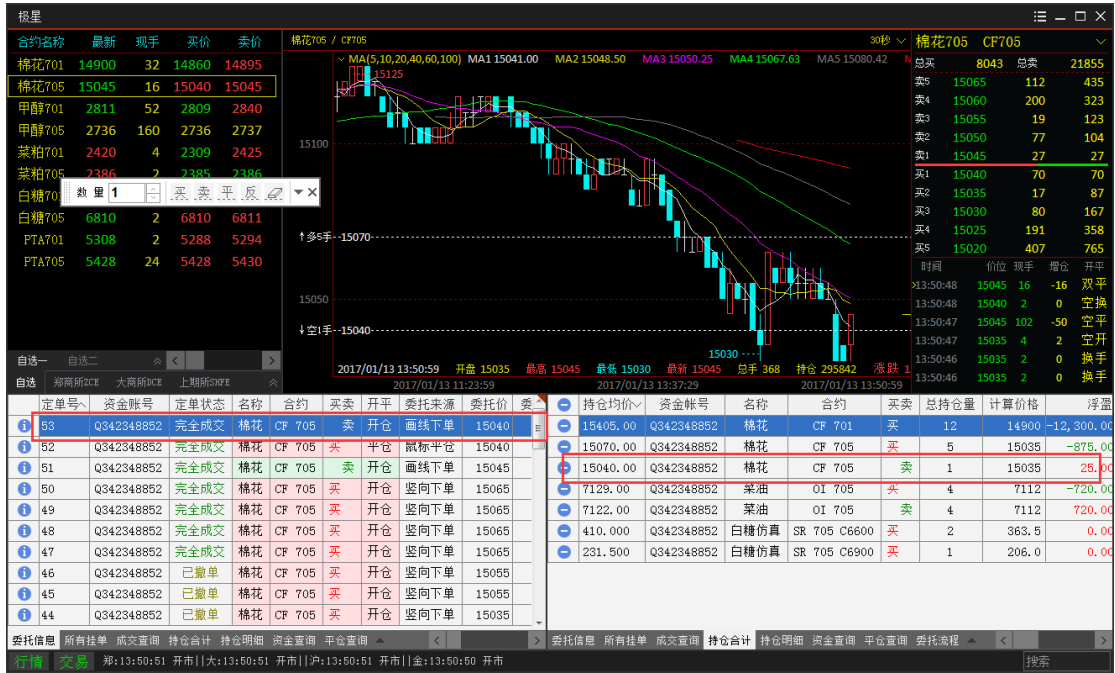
极星

| 合约名称 | 最新 | 现手 | 买价 | 卖价 |
|---|---|---|---|---|
| 棉花701 | 14900 | 32 | 14860 | 14895 |
| 棉花705 | 15045 | 16 | 15040 | 15045 |
| 甲醇701 | 2811 | 52 | 2809 | 2840 |
| 甲醇705 | 2736 | 160 | 2736 | 2737 |
| 菜粕701 | 2420 | 4 | 2309 | 2425 |
| 菜粕705 | 2386 | 2 | 2385 | 2386 |
| 白糖70 | | | | |
| 白糖705 | 6810 | 2 | 6810 | 6811 |
| PTA701 | 5308 | 2 | 5288 | 5294 |
| PTA705 | 5428 | 24 | 5428 | 5430 |

数量 1 买 卖 平 反

自选一 自选二
自选 郑商所ZCE 大商所DCE 上期所SHFE

棉花705 / CF705 30秒
MA(5,10,20,40,60,100) MA1 15041.00 MA2 15048.50 MA3 15050.25 MA4 15067.63 MA5 15080.42
15125
15100
↑多5手 15070
15050
↓空1手 15040
15030
2017/01/13 13:50:59 开盘 15035 最高 15045 最低 15030 最新 15045 总手 368 持仓 295842 涨跌 1
2017/01/13 11:23:59 2017/01/13 13:37:29 2017/01/13 13:50:59

棉花705 CF705
总买 8043 总卖 21855

| | | | |
|---|---|---|---|
| 卖5 | 15065 | 112 | 435 |
| 卖4 | 15060 | 200 | 323 |
| 卖3 | 15055 | 19 | 123 |
| 卖2 | 15050 | 77 | 104 |
| 卖1 | 15045 | 27 | 27 |
| 买1 | 15040 | 70 | 70 |
| 买2 | 15035 | 17 | 87 |
| 买3 | 15030 | 80 | 167 |
| 买4 | 15025 | 191 | 358 |
| 买5 | 15020 | 407 | 765 |

| 时间 | 价位 | 现手 | 增仓 | 开平 |
|---|---|---|---|---|
| 13:50:48 | 15045 | 16 | -16 | 双平 |
| 13:50:48 | 15040 | 2 | 0 | 空换 |
| 13:50:47 | 15045 | 102 | -50 | 空平 |
| 13:50:47 | 15040 | 4 | 2 | 空开 |
| 13:50:46 | 15035 | 2 | 0 | 换手 |
| 13:50:46 | 15035 | 2 | 0 | 换手 |

| 定单号 | 资金账号 | 定单状态 | 名称 | 合约 | 买卖 | 开平 | 委托来源 | 委托价 | 委 |
|---|---|---|---|---|---|---|---|---|---|
| 53 | Q342348852 | 完全成交 | 棉花 | CF 705 | 卖 | 开仓 | 画线下单 | 15040 | |
| 52 | Q342348852 | 完全成交 | 棉花 | CF 705 | 买 | 平仓 | 鼠标平仓 | 15040 | |
| 51 | Q342348852 | 完全成交 | 棉花 | CF 705 | 卖 | 开仓 | 画线下单 | 15045 | |
| 50 | Q342348852 | 完全成交 | 棉花 | CF 705 | 买 | 开仓 | 竖向下单 | 15065 | |
| 49 | Q342348852 | 完全成交 | 棉花 | CF 705 | 买 | 开仓 | 竖向下单 | 15065 | |
| 48 | Q342348852 | 完全成交 | 棉花 | CF 705 | 买 | 开仓 | 竖向下单 | 15065 | |
| 47 | Q342348852 | 完全成交 | 棉花 | CF 705 | 买 | 开仓 | 竖向下单 | 15065 | |
| 46 | Q342348852 | 已撤单 | 棉花 | CF 705 | 买 | 开仓 | 竖向下单 | 15055 | |
| 45 | Q342348852 | 已撤单 | 棉花 | CF 705 | 买 | 开仓 | 竖向下单 | 15055 | |
| 44 | Q342348852 | 已撤单 | 棉花 | CF 705 | 买 | 开仓 | 竖向下单 | 15035 | |

| 持仓均价 | 资金账号 | 名称 | 合约 | 买卖 | 总持仓量 | 计算价格 | 浮盈 |
|---|---|---|---|---|---|---|---|
| 15405.00 | Q342348852 | 棉花 | CF 701 | 买 | 12 | 14900 | -12,300.00 |
| 15070.00 | Q342348852 | 棉花 | CF 705 | 买 | 5 | 15035 | -875.00 |
| 15040.00 | Q342348852 | 棉花 | CF 705 | 卖 | 1 | 15035 | 25.00 |
| 7129.00 | Q342348852 | 菜油 | OI 705 | 买 | 4 | 7112 | -720.00 |
| 7122.00 | Q342348852 | 菜油 | OI 705 | 卖 | 4 | 7112 | 720.00 |
| 410.000 | Q342348852 | 白糖仿真 | SR 705 C6600 | 买 | 2 | 363.5 | 0.00 |
| 231.500 | Q342348852 | 白糖仿真 | SR 705 C6900 | 买 | 1 | 206.0 | 0.00 |

委托信息 所有挂单 成交查询 持仓合计 持仓明细 资金查询 平仓查询
委托信息 所有挂单 成交查询 持仓合计 持仓明细 资金查询 平仓查询 委托流程

行情 交易 郑:13:50:51 开市||大:13:50:51 开市||沪:13:50:51 开市||金:13:50:50 开市 搜索